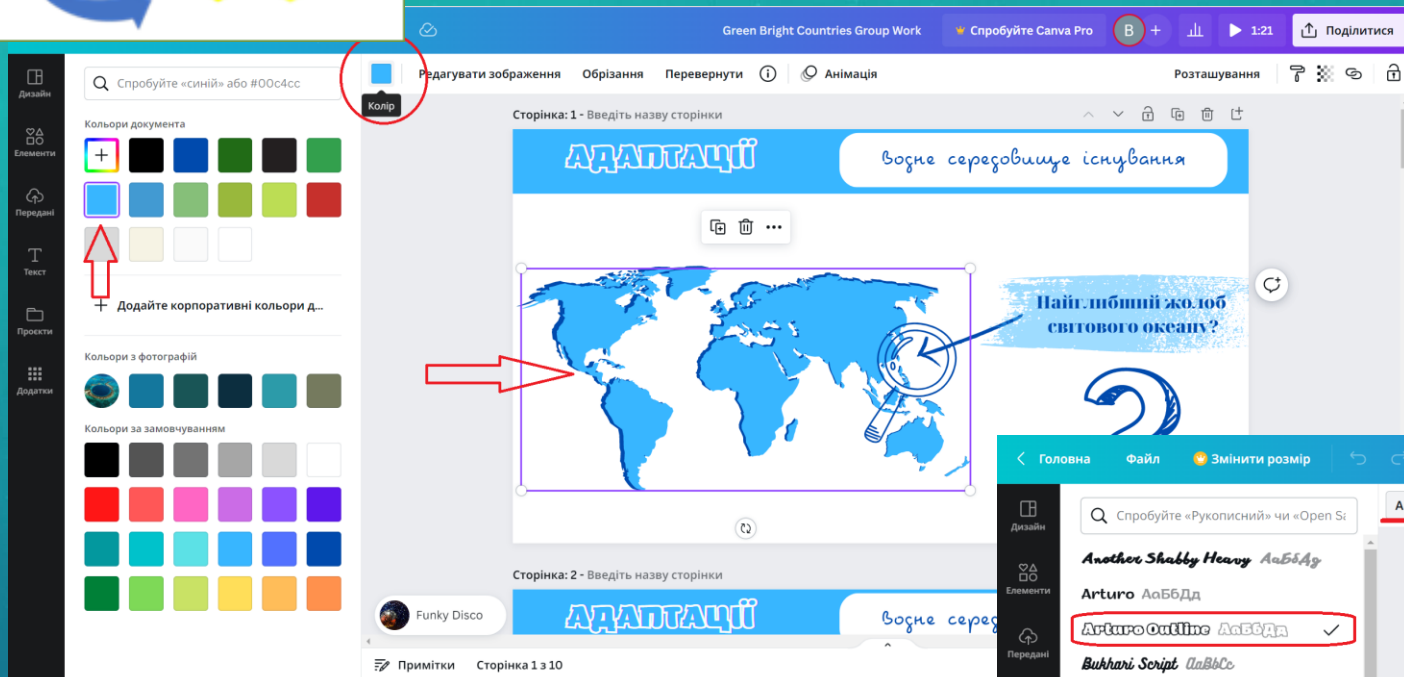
Green Bright Countries Group Work
Спробуйте Canva Pro
B
1:21
Поділитися

Дизайн
Елементи
Передані
Текст
Проекти
Додатки

Спробуйте «синій» або #00c4cc

Кольори документа
Додайте корпоративні кольори д...
Кольори з фотографій
Кольори за замовчуванням

Колір
Редагувати зображення
Обрізання
Перевернути
Анімація
Розташування

Сторінка: 1 - Введіть назву сторінки
АДАПТАЦІЇ
Водне середовище існування
Найглибший жолоб світового океану?
?

Сторінка: 2 - Введіть назву сторінки
АДАПТАЦІЇ
Водне серед

Funky Disco
Примітки
Сторінка 1 з 10

Головна
Файл
Змінити розмір
Дизайн
Елементи
Передані
Спробуйте «Рукописний» чи «Open Sa
Another Shabby Heavy АаБбДд
Arturo АаБбДд
Arturo Outline АаБбДд
Bukhari Script АаБбСс